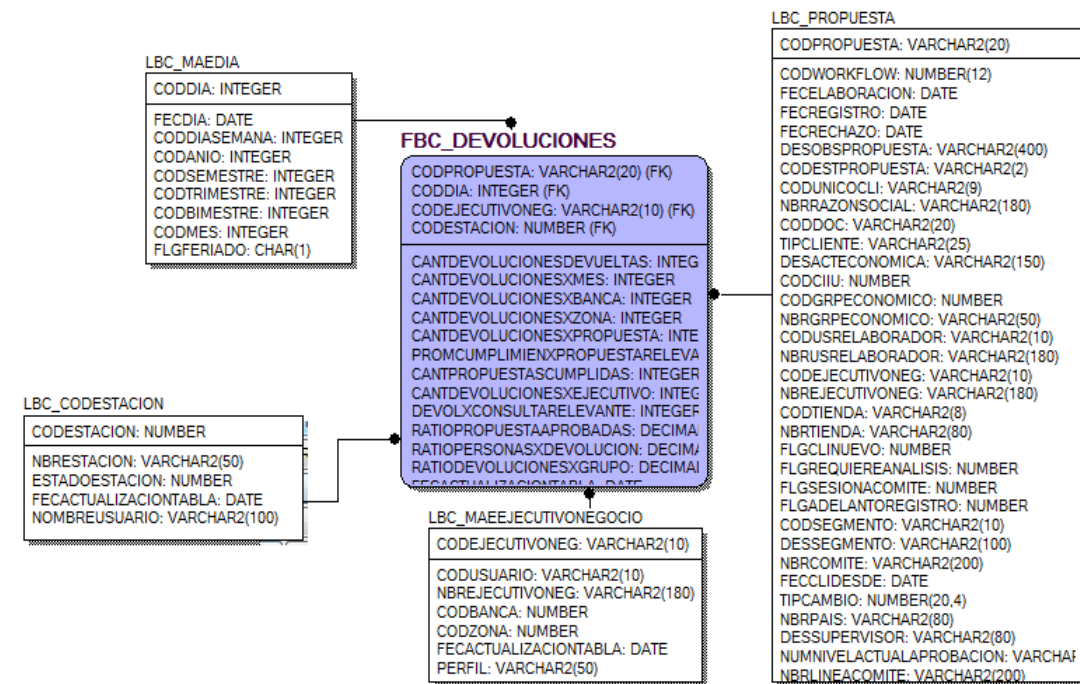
LBC_MAEDIA

CODDIA: INTEGER

FECDIA: DATE
CODDIASEMANA: INTEGER
CODANIO: INTEGER
CODSEMESTRE: INTEGER
CODTRIMESTRE: INTEGER
CODBIMESTRE: INTEGER
CODMES: INTEGER
FLGFERIADO: CHAR(1)

FBC_DEVOLUCIONES

CODPROPUESTA: VARCHAR2(20) (FK)
CODDIA: INTEGER (FK)
CODEJECUTIVONEG: VARCHAR2(10) (FK)
CODESTACION: NUMBER (FK)

CANTDEVOLUCIONESDEVUELTAS: INTEG
CANTDEVOLUCIONESXMES: INTEGER
CANTDEVOLUCIONESXBANCA: INTEGER
CANTDEVOLUCIONESXZONA: INTEGER
CANTDEVOLUCIONESXPROPUESTA: INTE
PROMCUMPLIMIENXPROPUESTARELEVA
CANTPROPUESTASCUMPLIDAS: INTEGER
CANTDEVOLUCIONESXEJECUTIVO: INTEG
DEVOLXCONSULTARELEVANTE: INTEGEF
RATIOPROPUESTAAPROBADAS: DECIMA
RATIOPERSONASXDEVOLUCION: DECIMA
RATIODEVOLUCIONESXGRUPO: DECIMAI
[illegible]

LBC_PROPUESTA

CODPROPUESTA: VARCHAR2(20)

CODWORKFLOW: NUMBER(12)
FECELABORACION: DATE
FECREGISTRO: DATE
FECRECHAZO: DATE
DESOBSPROPUESTA: VARCHAR2(400)
CODESTPROPUESTA: VARCHAR2(2)
CODUNICOCLI: VARCHAR2(9)
NBRRAZONSOCIAL: VARCHAR2(180)
CODDOC: VARCHAR2(20)
TIPCLIENTE: VARCHAR2(25)
DESACTECONOMICA: VARCHAR2(150)
CODCIIU: NUMBER
CODGRPECONOMICO: NUMBER
NBRGRPECONOMICO: VARCHAR2(50)
CODUSRELABORADOR: VARCHAR2(10)
NBRUSRELABORADOR: VARCHAR2(180)
CODEJECUTIVONEG: VARCHAR2(10)
NBREJECUTIVONEG: VARCHAR2(180)
CODTIENDA: VARCHAR2(8)
NBRTIENDA: VARCHAR2(80)
FLGCLINUEVO: NUMBER
FLGREQUIEREANALISIS: NUMBER
FLGSESIONACOMITE: NUMBER
FLGADELANTOREGISTRO: NUMBER
CODSEGMENTO: VARCHAR2(10)
DESSEGMENTO: VARCHAR2(100)
NBRCOMITE: VARCHAR2(200)
FECCLIDESDE: DATE
TIPCAMBIO: NUMBER(20,4)
NBRPAIS: VARCHAR2(80)
DESSUPERVISOR: VARCHAR2(80)
NUMNIVELACTUALAPROBACION: VARCHAF
NBRLINEACOMITE: VARCHAR2(200)

LBC_CODESTACION

CODESTACION: NUMBER

NBRESTACION: VARCHAR2(50)
ESTADOESTACION: NUMBER
FECACTUALIZACIONTABLA: DATE
NOMBREUSUARIO: VARCHAR2(100)

LBC_MAEEJECUTIVONEGOCIO

CODEJECUTIVONEG: VARCHAR2(10)

CODUSUARIO: VARCHAR2(10)
NBREJECUTIVONEG: VARCHAR2(180)
CODBANCA: NUMBER
CODZONA: NUMBER
FECACTUALIZACIONTABLA: DATE
PERFIL: VARCHAR2(50)